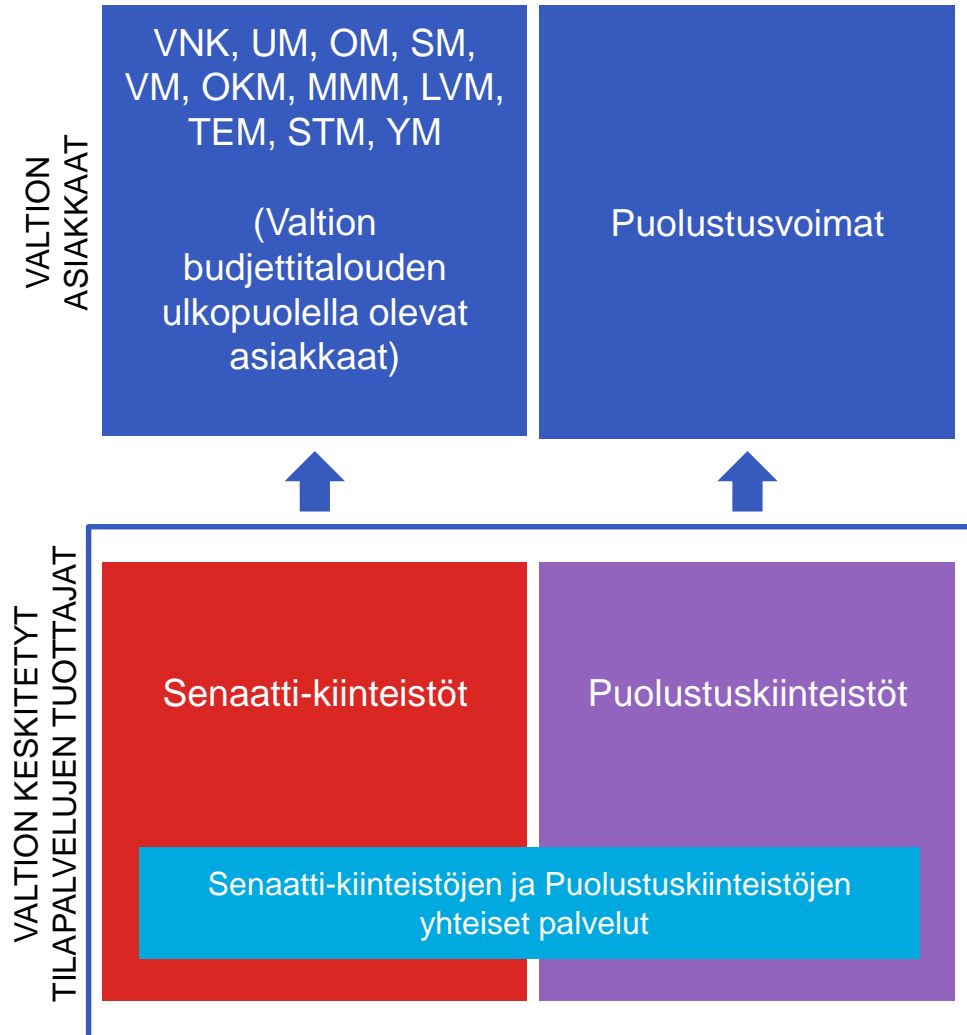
VALTION ASIAKKAAT

VNK, UM, OM, SM, VM, OKM, MMM, LVM, TEM, STM, YM

(Valtion budjettitalouden ulkopuolella olevat asiakkaat)

Puolustusvoimat

VALTION KESKITETYT TILAPALVELUJEN TUOTTAJAT

Senaatti-kiinteistöt

Puolustuskiinteistöt

Senaatti-kiinteistöjen ja Puolustuskiinteistöjen yhteiset palvelut